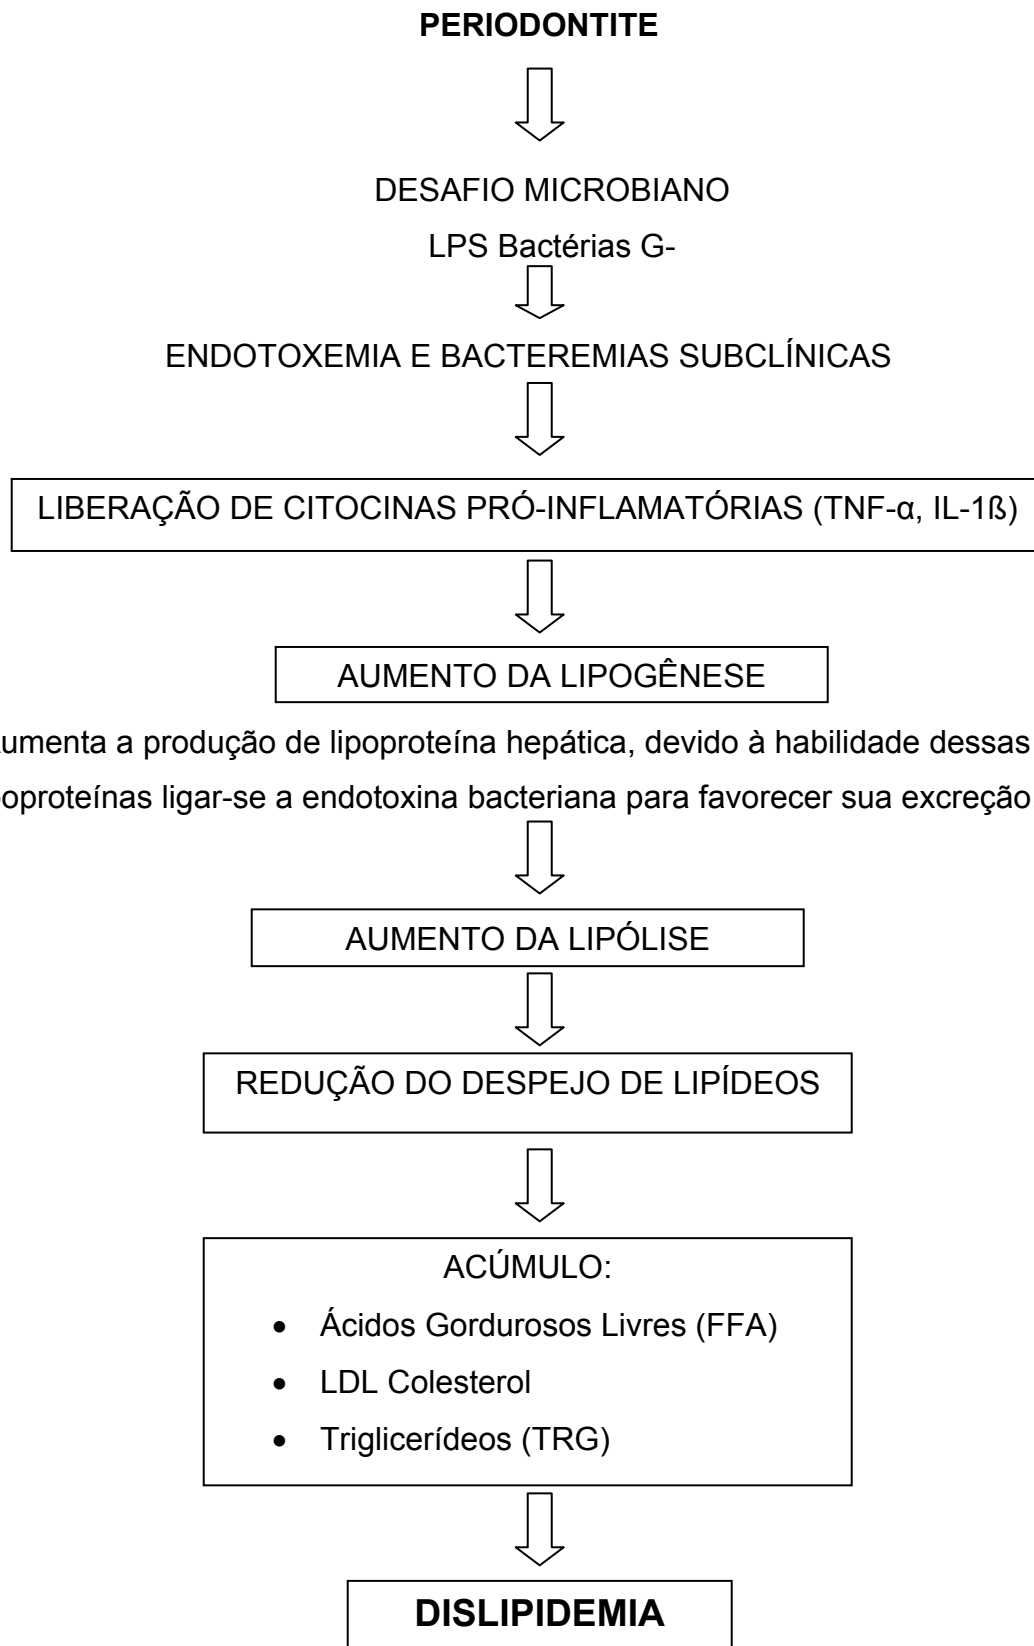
**PERIODONTITE**

DESAFIO MICROBIANO

LPS Bactérias G-

ENDOTOXEMIA E BACTEREMIAS SUBCLÍNICAS

LIBERAÇÃO DE CITOCINAS PRÓ-INFLAMATÓRIAS (TNF-α, IL-1ß)

AUMENTO DA LIPOGÊNESE

umenta a produção de lipoproteína hepática, devido à habilidade dessas oproteínas ligar-se a endotoxina bacteriana para favorecer sua excreção

AUMENTO DA LIPÓLISE

REDUÇÃO DO DESPEJO DE LIPÍDEOS

ACÚMULO:

- Ácidos Gordurosos Livres (FFA)
- LDL Colesterol
- Triglicerídeos (TRG)

**DISLIPIDEMIA**